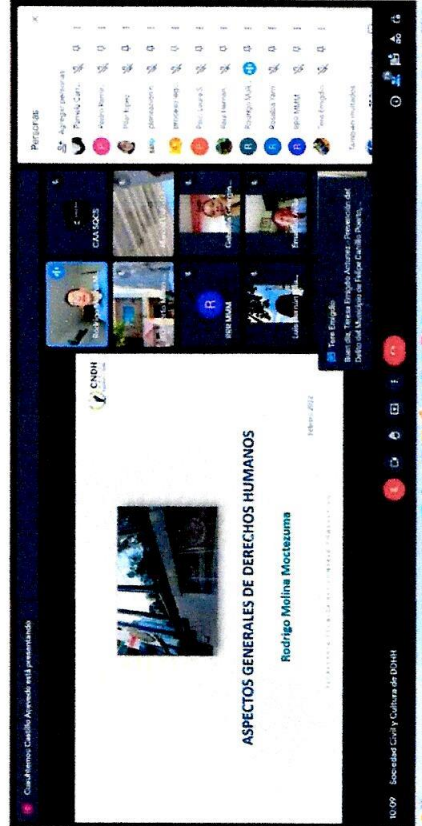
Cuauhtemoc Castillo Acevedo está presentando

CNDH

ASPECTOS GENERALES DE DERECHOS HUMANOS

Rodrigo Molina Moctezuma

Febrero 2022

Rodrigo Molina

CAA SQCS

RM MMM

Luis Fernando

Tere Enrigdo
Buen día. Teresa Enrigdo Antunez - Prevención del Delito del Municipio de Felipe Carrillo Puerto...

Personas

Agregar personas

Pamela Curi...

Pedro Reme...

Flor López

prevención...

Jesús...

Pau Laura S...

Paul Hernán...

Rodrigo Mol...

Rosalba Vam...

RM MMM

Tere Enrigdo...

También invitados

10:09 Sociedad Civil y Cultura de DDHH